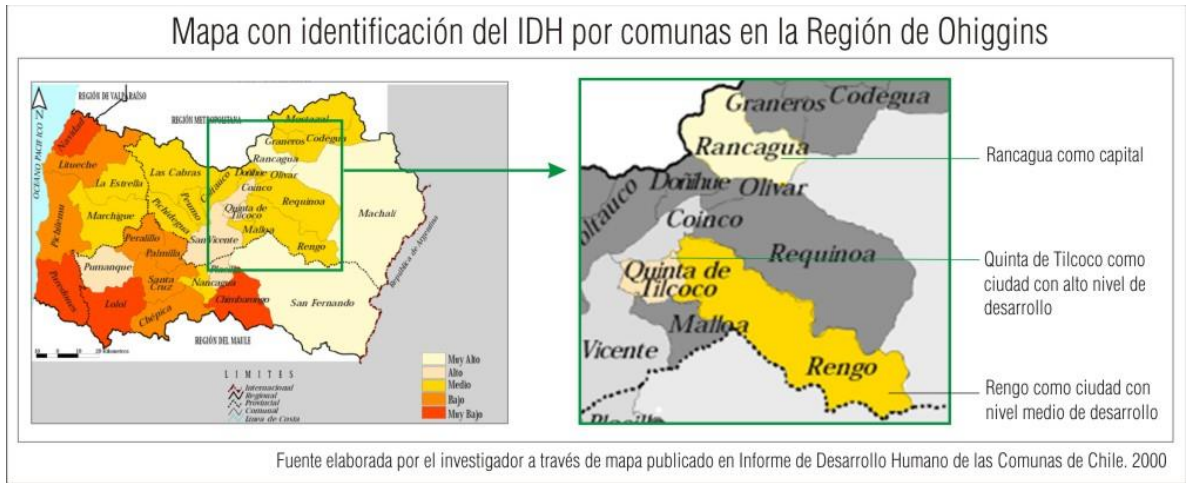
Mapa con identificación del IDH por comunas en la Región de Ohiggins

REGIÓN DE VALPARAÍSO
REGIÓN METROPOLITANA
OCEANO PACIFICO
N
Navidad
Litueche
La Estrella
Las Cabras
Marchigue
Pichilemu
Peralillo
Palmilla
Pumanque
Paredones
Lolol
Santa Cruz
Chepica
Nancagua
Chimbarongo
Pichidegua
Peumo
Coltauco
San Vicente
Placilla
Mostazal
Codegua
Graneros
Rancagua
Doñihue
Olivar
Coinco
Quinta de Tilcoco
Requinoa
Malloa
Rengo
Machalí
San Fernando
República de Argentina
REGIÓN DEL MAULE
Kilometros

LIMITES
Internacional
Regional
Provincial
Comunal
Linea de Costa

Muy Alto
Alto
Medio
Bajo
Muy Bajo

Graneros
Codegua
Rancagua
Coltauco
Doñihue
Olivar
Coinco
Requinoa
Quinta de Tilcoco
Malloa
Vicente
Rengo
Placilla

Rancagua como capital

Quinta de Tilcoco como ciudad con alto nivel de desarrollo

Rengo como ciudad con nivel medio de desarrollo

Fuente elaborada por el investigador a través de mapa publicado en Informe de Desarrollo Humano de las Comunas de Chile. 2000